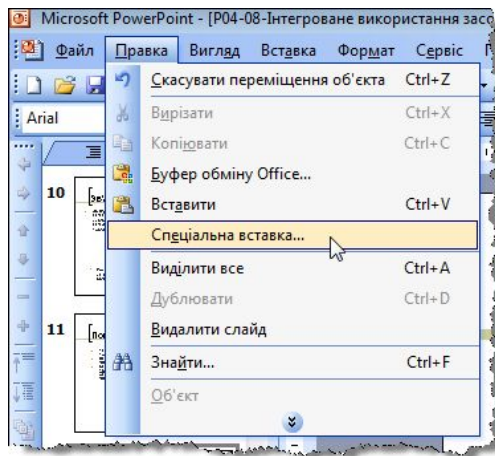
Microsoft PowerPoint - [P04-08-Інтегроване використання засо

Файл Правка Вигляд Вставка Формат Сервіс

Arial

10

11

Скасувати переміщення об'єкта Ctrl+Z
Вирізати Ctrl+X
Копіювати Ctrl+C
Буфер обміну Office...
Вставити Ctrl+V
Спеціальна вставка...
Виділити все Ctrl+A
Дублювати Ctrl+D
Видалити слайд
Знайти... Ctrl+F
Об'єкт